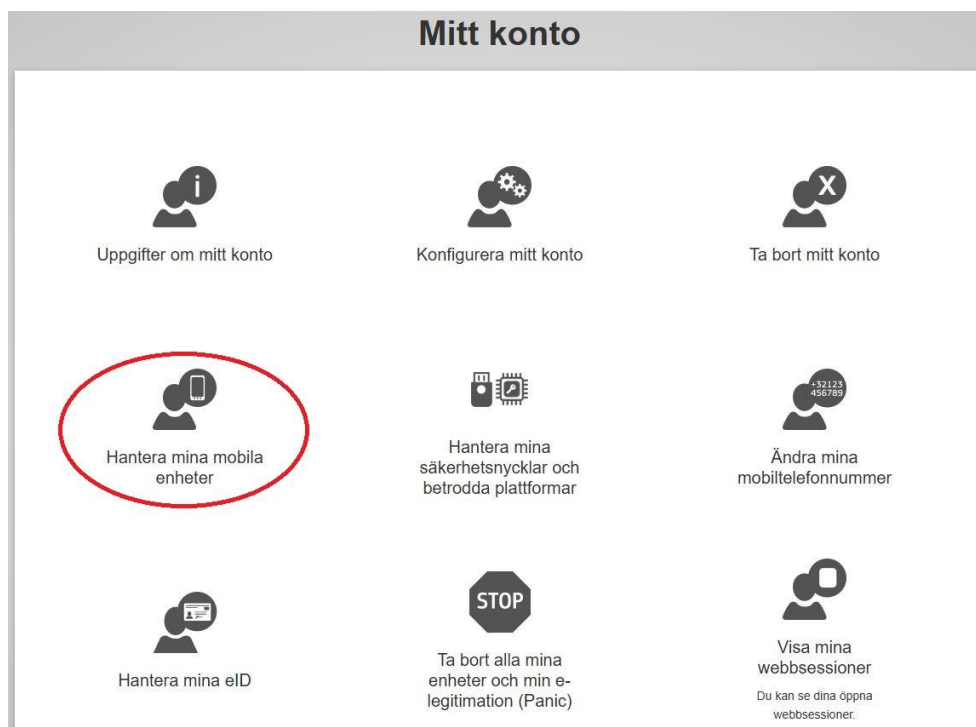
Mitt konto

i

Uppgifter om mitt konto

Konfigurera mitt konto

X

Ta bort mitt konto

Hantera mina mobila enheter

Hantera mina säkerhetsnycklar och betrodda plattformar

+32123 456789

Ändra mina mobiltelefonnummer

Hantera mina eID

STOP

Ta bort alla mina enheter och min e-legitimation (Panic)

Visa mina webbsessioner

Du kan se dina öppna webbsessioner.